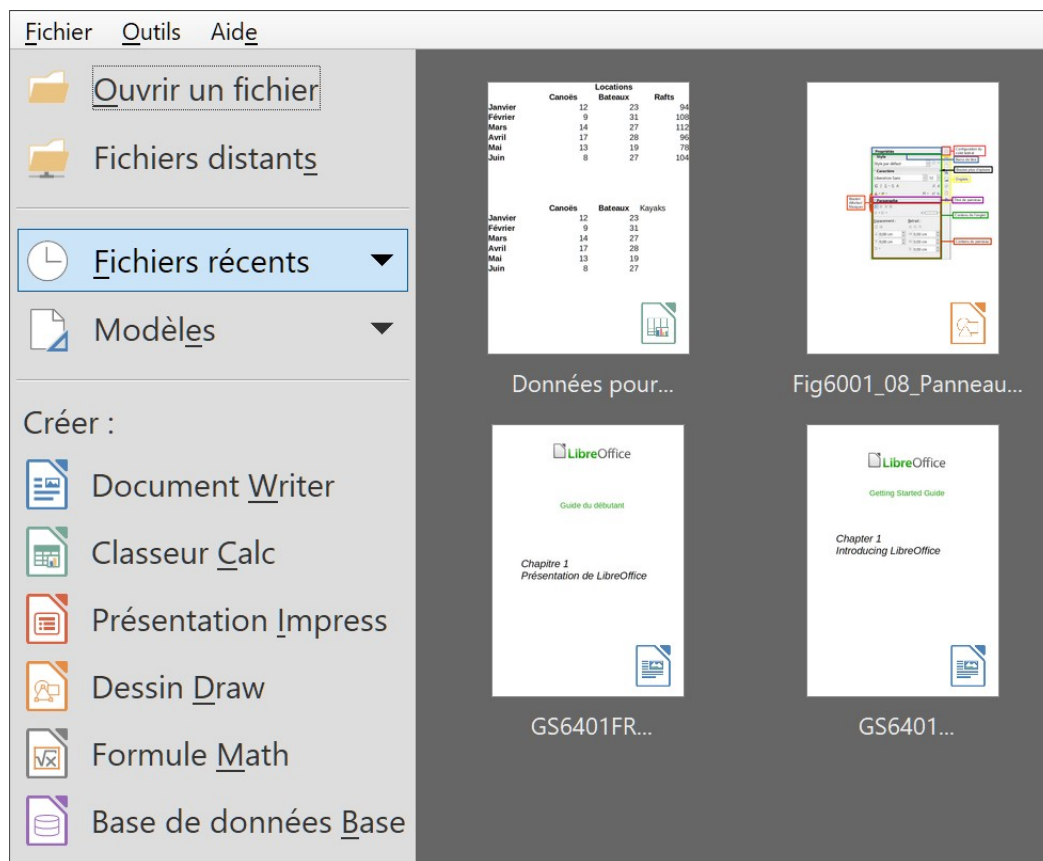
Fichier Outils Aide

Ouvrir un fichier

Fichiers distants

Fichiers récents

Modèles

Créer :

Document Writer

Classeur Calc

Présentation Impress

Dessin Draw

Formule Math

Base de données Base

|  | Canoës | Locations Bateaux | Rafts |
|---|---|---|---|
| Janvier | 12 | 23 | 94 |
| Février | 9 | 31 | 108 |
| Mars | 14 | 27 | 112 |
| Avril | 17 | 28 | 96 |
| Mai | 13 | 19 | 78 |
| Juin | 8 | 27 | 104 |

|  | Canoës | Bateaux | Kayaks |
|---|---|---|---|
| Janvier | 12 | 23 |  |
| Février | 9 | 31 |  |
| Mars | 14 | 27 |  |
| Avril | 17 | 28 |  |
| Mai | 13 | 19 |  |
| Juin | 8 | 27 |  |

Données pour...

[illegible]

Fig6001_08_Panneau...

LibreOffice

Guide du débutant

Chapitre 1
Présentation de LibreOffice

GS6401FR...

LibreOffice

Getting Started Guide

Chapter 1
Introducing LibreOffice

GS6401...